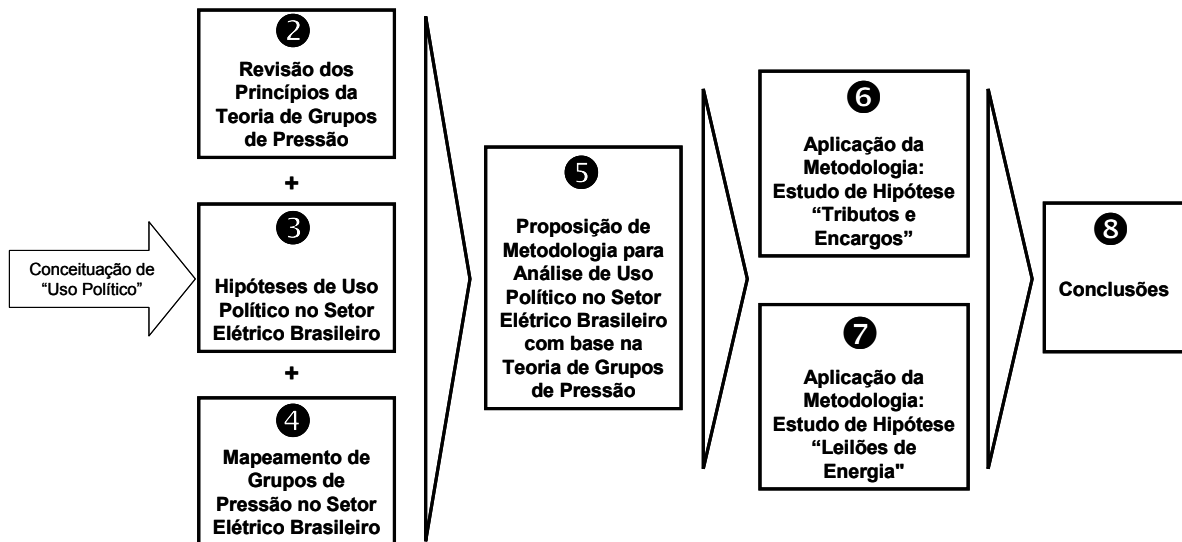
Conceituação de "Uso Político"

2
Revisão dos Princípios da Teoria de Grupos de Pressão

+

3
Hipóteses de Uso Político no Setor Elétrico Brasileiro

+

4
Mapeamento de Grupos de Pressão no Setor Elétrico Brasileiro

5
Proposição de Metodologia para Análise de Uso Político no Setor Elétrico Brasileiro com base na Teoria de Grupos de Pressão

6
Aplicação da Metodologia: Estudo de Hipótese "Tributos e Encargos"

7
Aplicação da Metodologia: Estudo de Hipótese "Leilões de Energia"

8
Conclusões